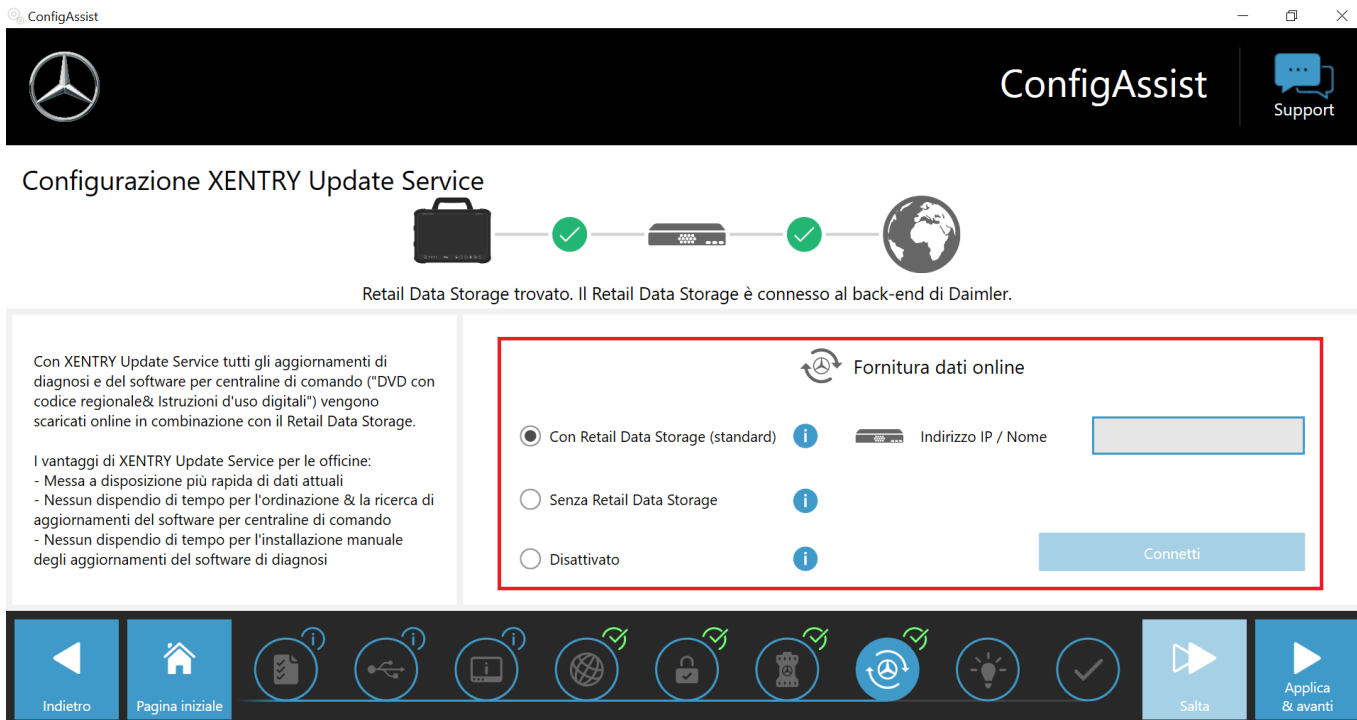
ConfigAssist

ConfigAssist

Support

Configurazione XENTRY Update Service

Retail Data Storage trovato. Il Retail Data Storage è connesso al back-end di Daimler.

Con XENTRY Update Service tutti gli aggiornamenti di diagnosi e del software per centraline di comando ("DVD con codice regionale& Istruzioni d'uso digitali") vengono scaricati online in combinazione con il Retail Data Storage.

I vantaggi di XENTRY Update Service per le officine:
- Messa a disposizione più rapida di dati attuali
- Nessun dispendio di tempo per l'ordinazione & la ricerca di aggiornamenti del software per centraline di comando
- Nessun dispendio di tempo per l'installazione manuale degli aggiornamenti del software di diagnosi

Fornitura dati online

Con Retail Data Storage (standard)

Indirizzo IP / Nome

Senza Retail Data Storage

Disattivato

Connetti

Indietro

Pagina iniziale

Salta

Applica & avanti